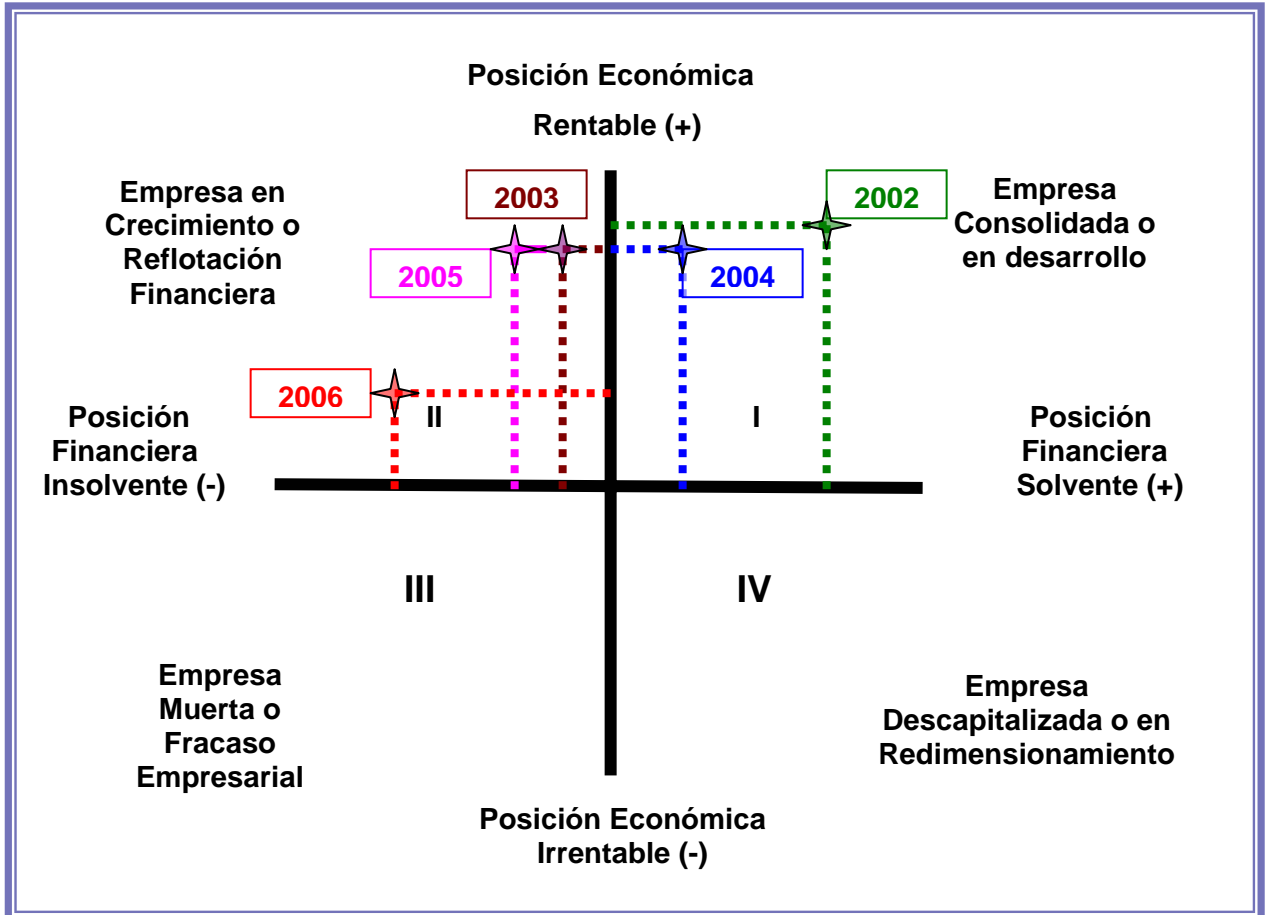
Posición Económica

Rentable (+)

Empresa en Crecimiento o Reflotación Financiera

2003

2002

Empresa Consolidada o en desarrollo

2005

2004

2006

Posición Financiera Insolvente (-)

II

I

Posición Financiera Solvente (+)

III

IV

Empresa Muerta o Fracaso Empresarial

Empresa Descapitalizada o en Redimensionamiento

Posición Económica Irrentable (-)